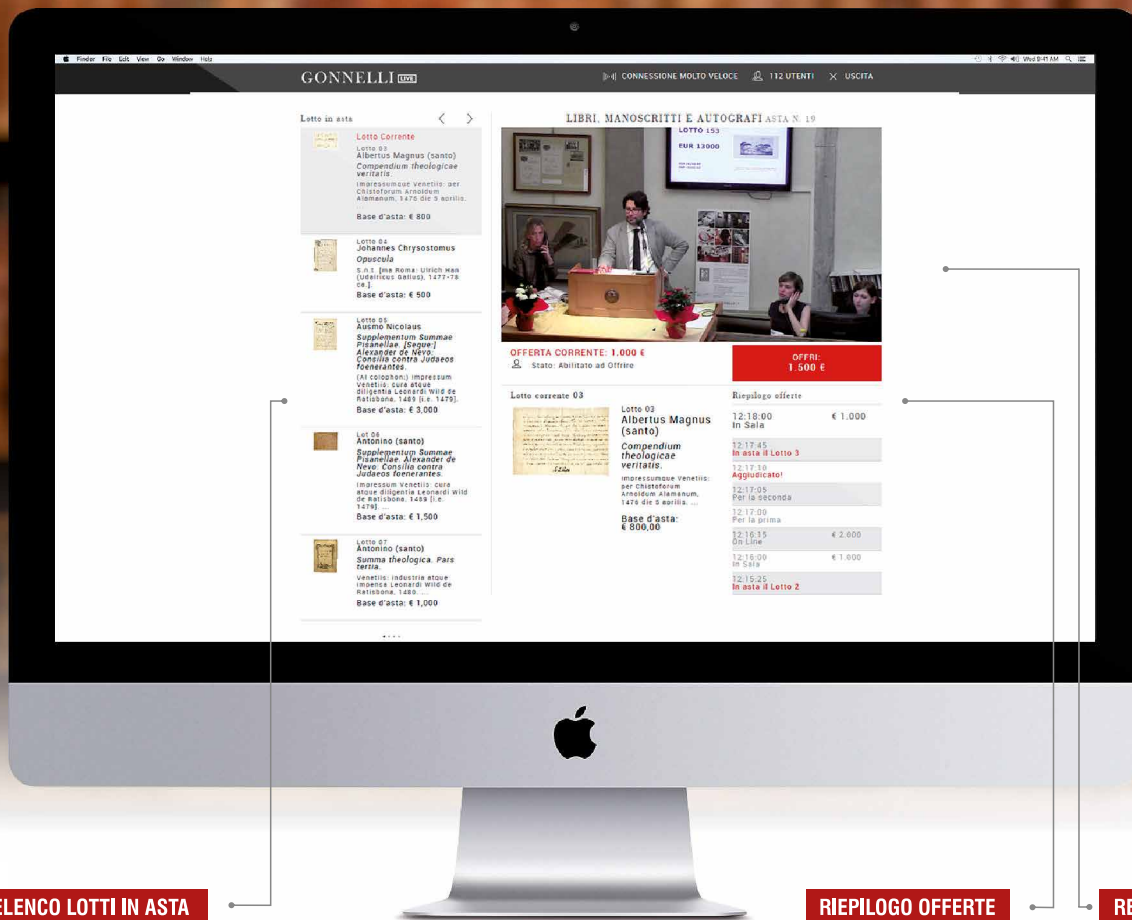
Finder File Edit View Go Window Help

Wed 9:41 AM

GONNELLI LIVE

CONNESSIONE MOLTO VELOCE 112 UTENTI USCITA

Lotto in asta

Lotto Corrente
Lotto 03
Albertus Magnus (santo)
Compendium theologicae veritatis.
Impressumque Venetiis: per Chistoforum Arnoldum Alamanum, 1476 die 5 aprilis.
Base d'asta: € 800

Lotto 04
Johannes Chrysostomus
Opuscula
S.n.t. [ma Roma: Ulrich Han (Udalricus Gallus), 1477-78 ca.].
Base d'asta: € 500

Lotto 05
Ausmo Nicolaus
Supplementum Summae Pisanellae. [Segue:] Alexander de Nevo: Consilia contra Judaeos foenerantes.
(Al colophon:) Impressum Venetiis: cura atque diligentia Leonardi Wild de Ratisbona, 1489 [i.e. 1479].
Base d'asta: € 3,000

Lot 06
Antonino (santo)
Supplementum Summae Pisanellae. Alexander de Nevo: Consilia contra Judaeos foenerantes.
Impressum Venetiis: cura atque diligentia Leonardi Wild de Ratisbona, 1489 [i.e. 1479]. ...
Base d'asta: € 1,500

Lotto 07
Antonino (santo)
Summa theologica. Pars tertia.
Venetiis: industria atque impensa Leonardi Wild de Ratisbona, 1480. ...
Base d'asta: € 1,000

LIBRI, MANOSCRITTI E AUTOGRAFI ASTA N. 19

LOTTO 153
EUR 13000

OFFERTA CORRENTE: 1.000 €
Stato: Abilitato ad Offrire

OFFRI:
1.500 €

Lotto corrente 03

Lotto 03
Albertus Magnus (santo)
Compendium theologicae veritatis.
Impressumque Venetiis: per Chistoforum Arnoldum Alamanum, 1476 die 5 aprilis. ...
Base d'asta: € 800,00

Riepilogo offerte

12:18:00 In Sala € 1.000
12:17:45 In asta il Lotto 3
12:17:10 Aggiudicato!
12:17:05 Per la seconda
12:17:00 Per la prima
12:16:35 On Line € 2.600
12:16:00 In Sala € 1.000
12:15:25 In asta il Lotto 2

ELENCO LOTTI IN ASTA

RIEPILOGO OFFERTE

RE